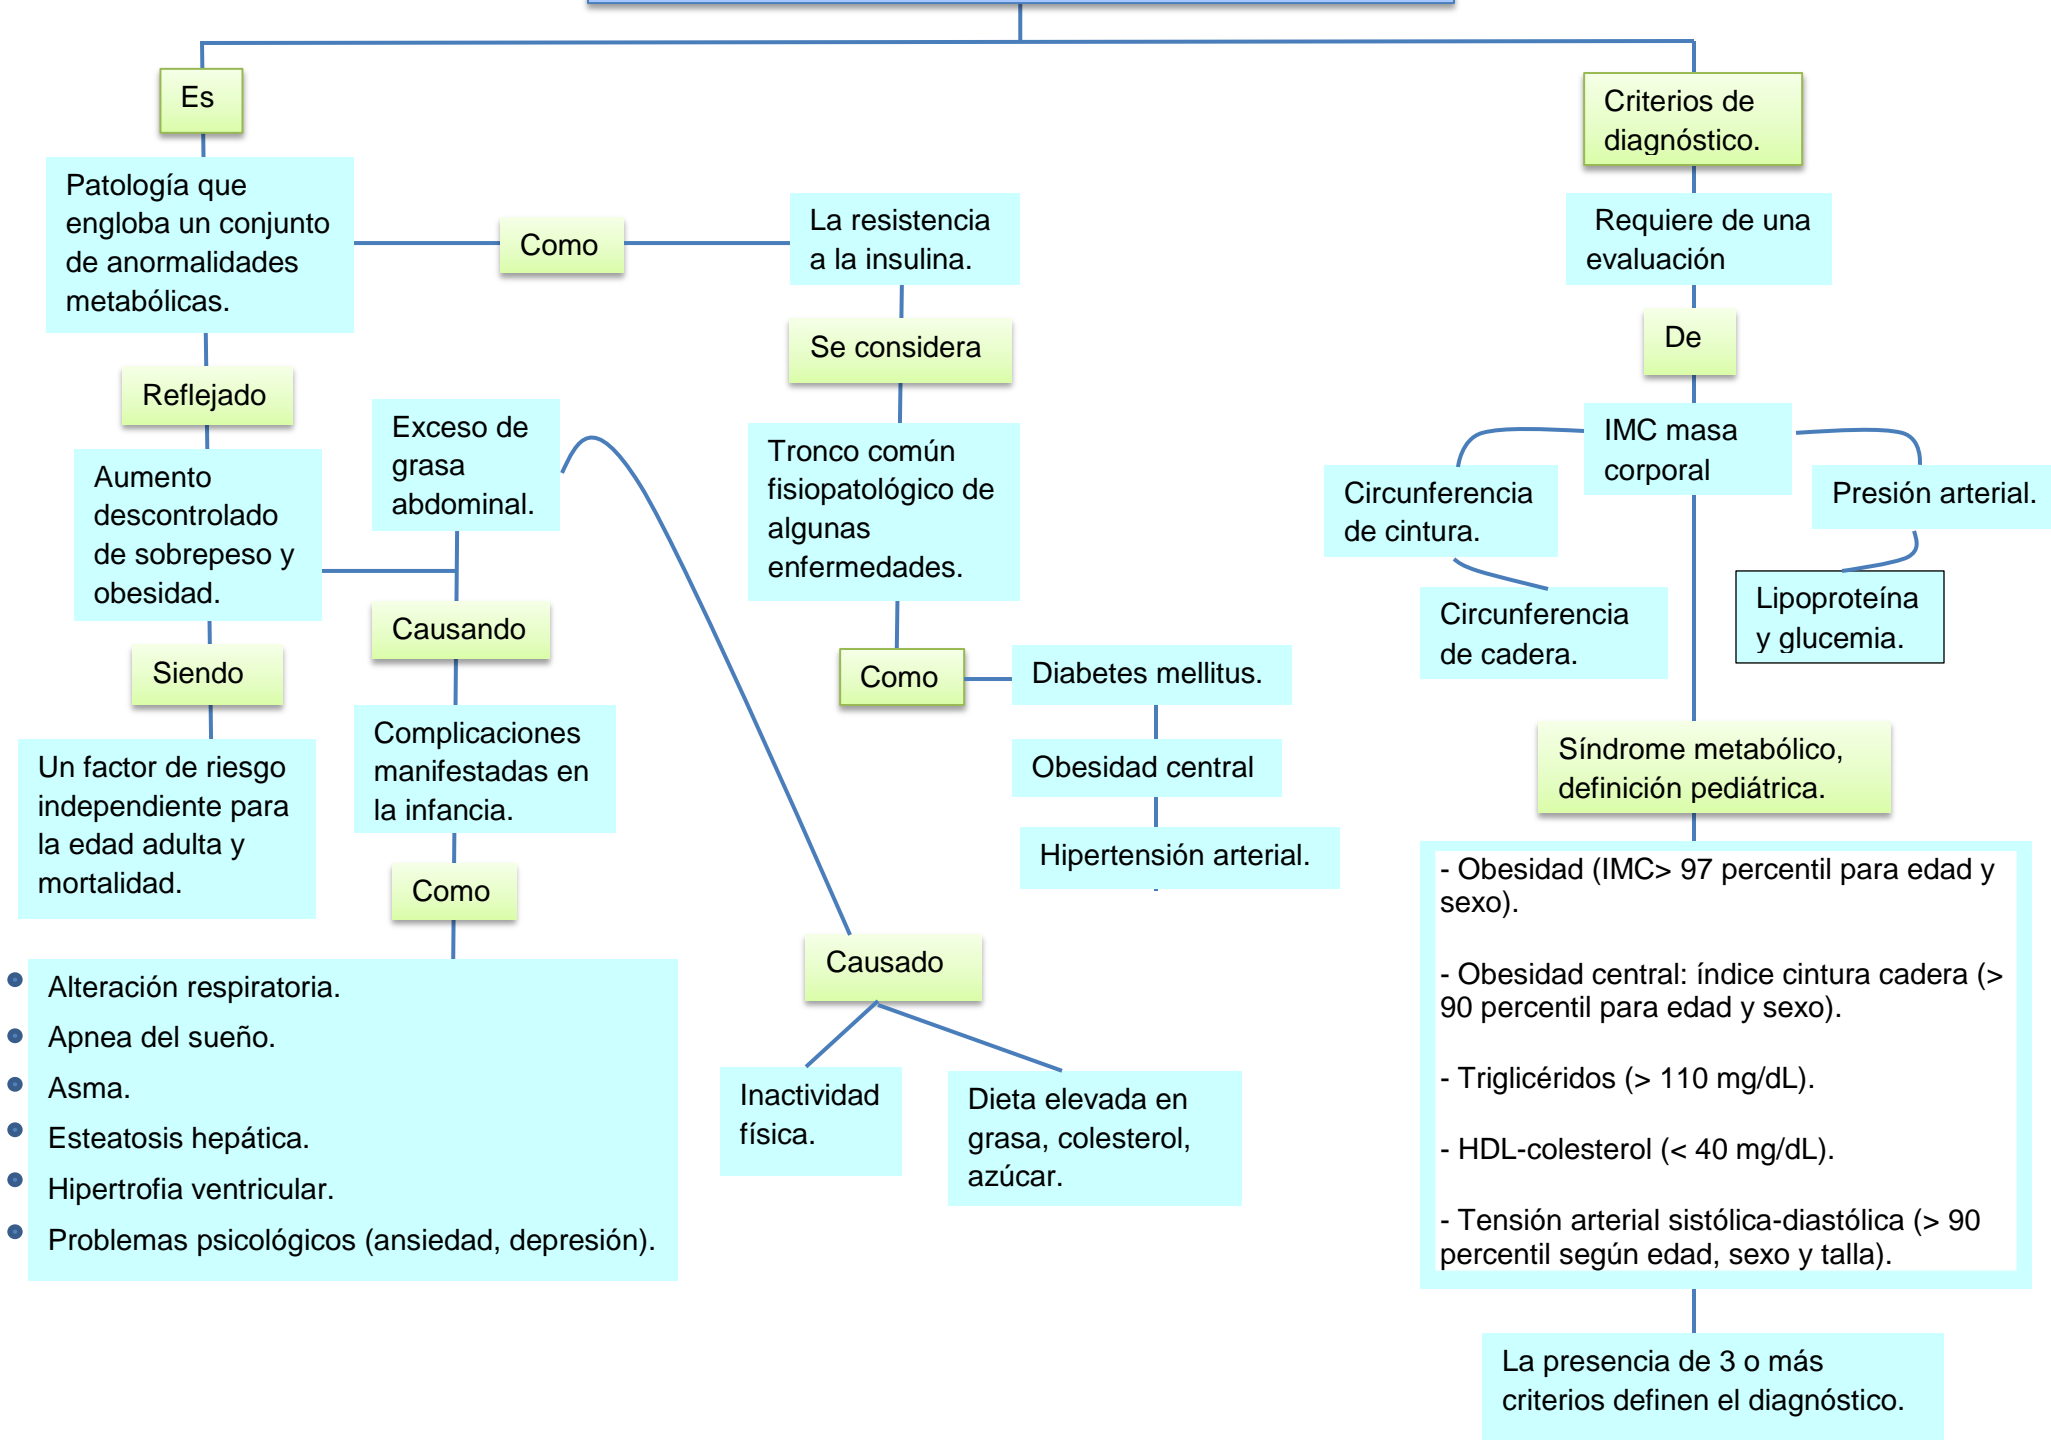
Es

Patología que engloba un conjunto de anormalidades metabólicas.

Como

La resistencia a la insulina.

Se considera

Tronco común fisiopatológico de algunas enfermedades.

Como

Diabetes mellitus.

Obesidad central

Hipertensión arterial.

Reflejado

Aumento descontrolado de sobrepeso y obesidad.

Exceso de grasa abdominal.

Causando

Complicaciones manifestadas en la infancia.

Como

- Alteración respiratoria.
- Apnea del sueño.
- Asma.
- Esteatosis hepática.
- Hipertrofia ventricular.
- Problemas psicológicos (ansiedad, depresión).

Siendo

Un factor de riesgo independiente para la edad adulta y mortalidad.

Causado

Inactividad física.

Dieta elevada en grasa, colesterol, azúcar.

Criterios de diagnóstico.

Requiere de una evaluación

De

IMC masa corporal

Circunferencia de cintura.

Presión arterial.

Circunferencia de cadera.

Lipoproteína y glucemia.

Síndrome metabólico, definición pediátrica.

- Obesidad (IMC> 97 percentil para edad y sexo).

- Obesidad central: índice cintura cadera (> 90 percentil para edad y sexo).

- Triglicéridos (> 110 mg/dL).

- HDL-colesterol (< 40 mg/dL).

- Tensión arterial sistólica-diastólica (> 90 percentil según edad, sexo y talla).

La presencia de 3 o más criterios definen el diagnóstico.